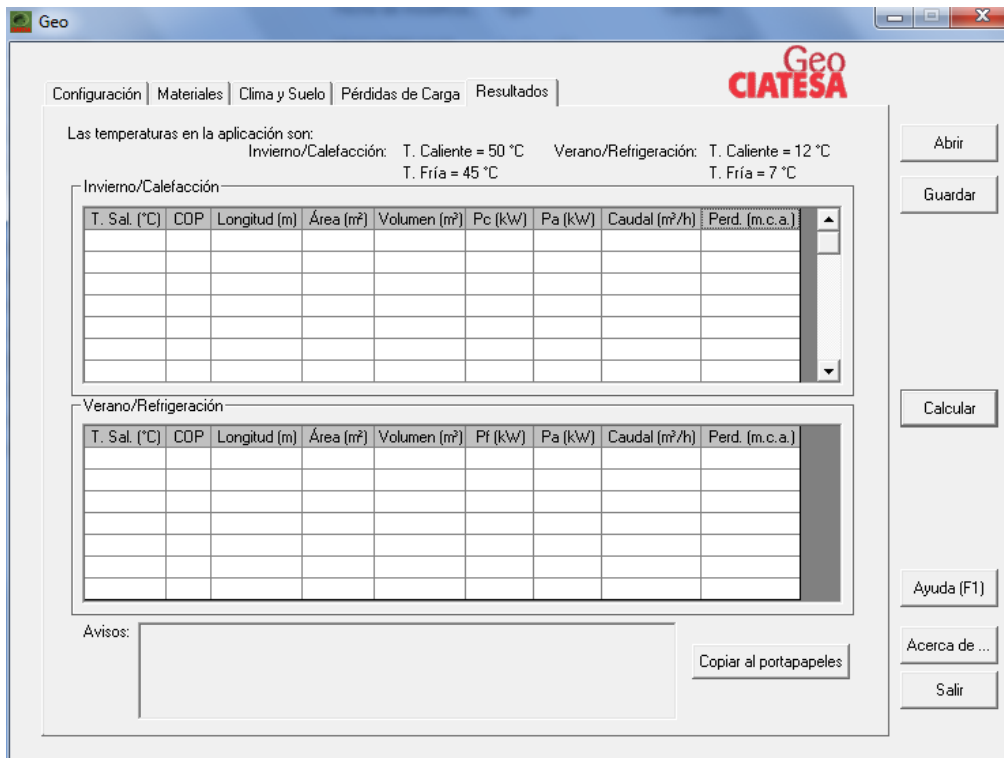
Geo

Configuración | Materiales | Clima y Suelo | Pérdidas de Carga | Resultados

Geo
CIATESA

Las temperaturas en la aplicación son:
Invierno/Calefacción: T. Caliente = 50 °C
T. Fría = 45 °C
Verano/Refrigeración: T. Caliente = 12 °C
T. Fría = 7 °C

Abrir
Guardar

Invierno/Calefacción

| T. Sal. (°C) | COP | Longitud (m) | Área (m²) | Volumen (m³) | Pc (kW) | Pa (kW) | Caudal (m³/h) | Perd. (m.c.a.) |
|---|---|---|---|---|---|---|---|---|
| | | | | | | | | |
| | | | | | | | | |
| | | | | | | | | |
| | | | | | | | | |
| | | | | | | | | |
| | | | | | | | | |
| | | | | | | | | |

Calcular

Verano/Refrigeración

| T. Sal. (°C) | COP | Longitud (m) | Área (m²) | Volumen (m³) | Pf (kW) | Pa (kW) | Caudal (m³/h) | Perd. (m.c.a.) |
|---|---|---|---|---|---|---|---|---|
| | | | | | | | | |
| | | | | | | | | |
| | | | | | | | | |
| | | | | | | | | |
| | | | | | | | | |
| | | | | | | | | |
| | | | | | | | | |

Ayuda (F1)

Avisos:

Copiar al portapapeles

Acerca de ...
Salir